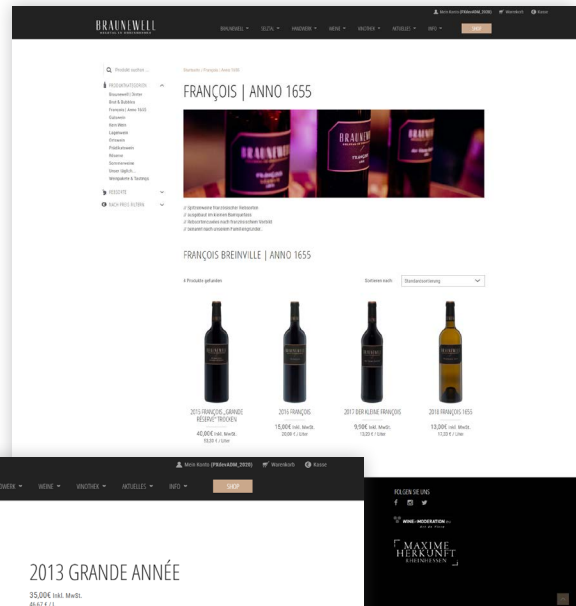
BRAUNEWELL

Mein Konto (PRdevADM_2020) Warenkorb Kasse

BRAUNEWELL SEZIAL HANDWERK WEINE VINOTHEK AKTUELLES INFO SHOP

Produkt suchen ...

PRODUKTKATEGORIEN
Braunewell | Steine
Brut & Bubbles
François | Anno 1655
Gutsweine
Kern-Weine
Lagenweine
Ortsweine
Präditkatsweine
Réserve
Sommerweine
Steine-Signatur
Weinpakete & Tastings

REZEPTE

NACH PREIS FILTERN

Startseite / François / Anno 1655

FRANÇOIS | ANNO 1655

// Spitzenweine französischer Rebsorten
// ausgebaut im kleinen Barriquefass
// Rebsortenweine nach französischem Vorbild
// benannt nach unserem Familiengründer.

FRANÇOIS BREINVILLE | ANNO 1655

4 Produkte gefunden

Sortieren nach: Standardsortierung

2013 FRANÇOIS „GRANDE RÉSERVE" TROCKEN
40,00€ inkl. MwSt.
53,33 € / Liter

2016 FRANÇOIS
15,00€ inkl. MwSt.
20,00 € / Liter

2017 DER KLEINE FRANÇOIS
9,90€ inkl. MwSt.
13,20 € / Liter

2018 FRANÇOIS 1655
13,00€ inkl. MwSt.
17,33 € / Liter

Mein Konto (PRdevADM_2020) Warenkorb Kasse

OWERK WEINE VINOTHEK AKTUELLES INFO SHOP

2013 GRANDE ANNÉE
35,00€ inkl. MwSt.
46,67 € / L

FOLGEN SIE UNS

WINE in MODERATION

MAXIME HERKUNFT RHEINHESSEN